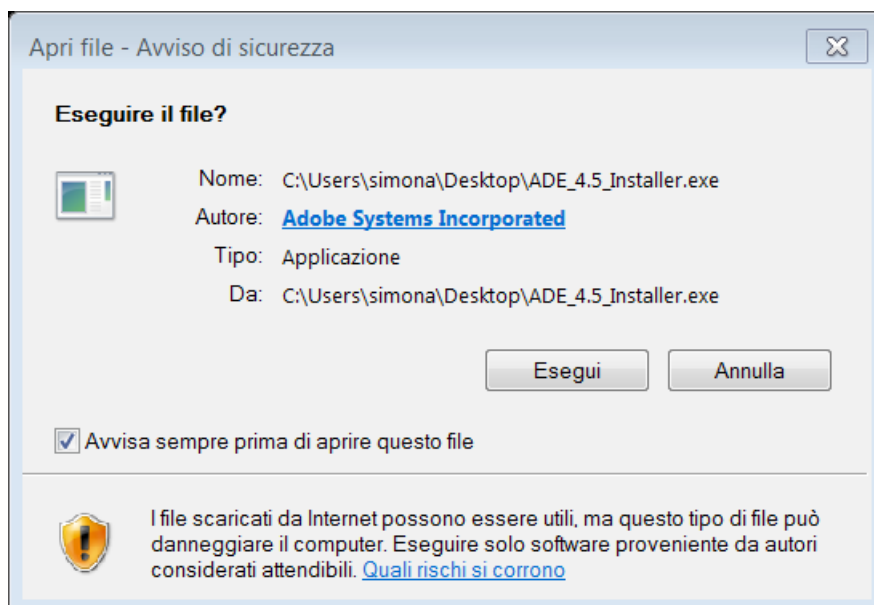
Apri file - Avviso di sicurezza

Eseguire il file?

Nome: C:\Users\simona\Desktop\ADE_4.5_Installer.exe
Autore: Adobe Systems Incorporated
Tipo: Applicazione
Da: C:\Users\simona\Desktop\ADE_4.5_Installer.exe

Esegui
Annulla

Avvisa sempre prima di aprire questo file

I file scaricati da Internet possono essere utili, ma questo tipo di file può danneggiare il computer. Eseguire solo software proveniente da autori considerati attendibili. Quali rischi si corrono